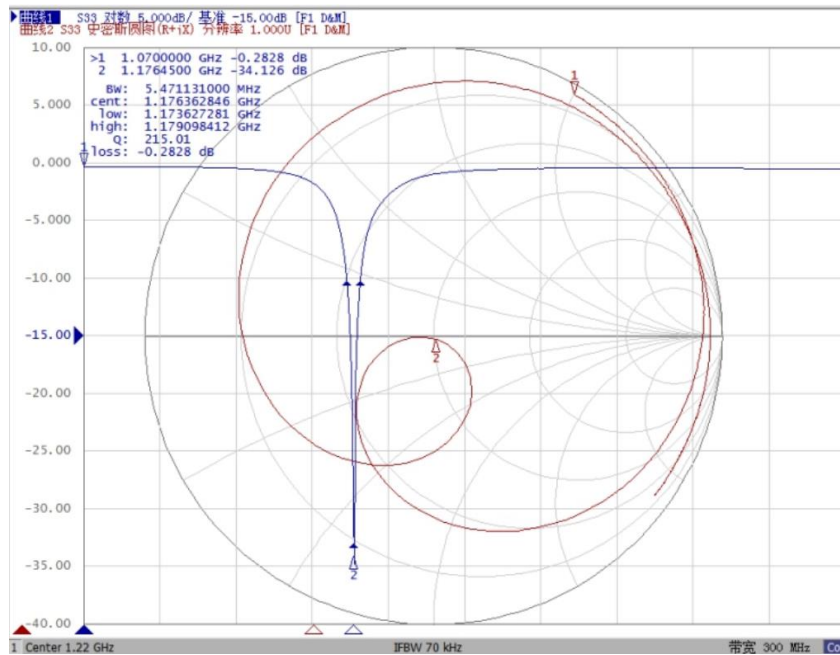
曲线1 S33 对数 5.000dB/ 基准 -15.00dB [F1 D&M]
曲线2 S33 史密斯圆图(R+jX) 分辨率 1.000U [F1 D&M]

>1 1.0700000 GHz -0.2828 dB
2 1.1764500 GHz -34.126 dB
BW: 5.471131000 MHz
cent: 1.176362846 GHz
low: 1.173627281 GHz
high: 1.179098412 GHz
Q: 215.01
loss: -0.2828 dB

10.00
5.000
0.000
-5.000
-10.00
-15.00
-20.00
-25.00
-30.00
-35.00
-40.00

1
2
1
2

1 Center 1.22 GHz
IFBW 70 kHz
带宽 300 MHz